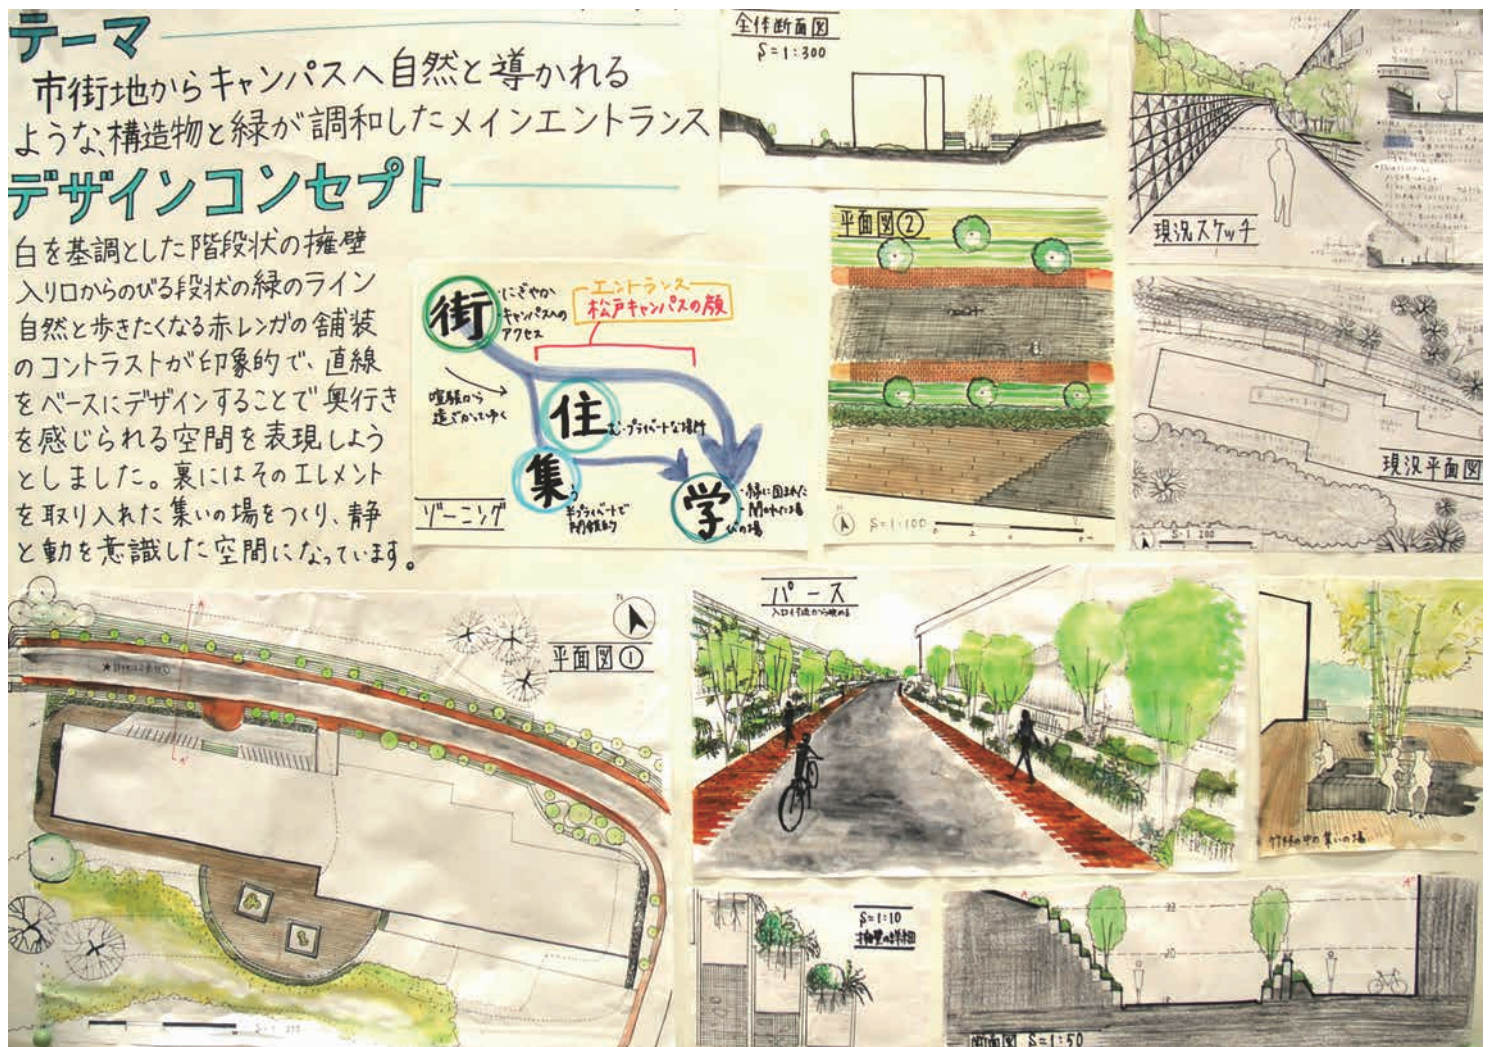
テーマ
市街地からキャンパスへ自然と導かれるような構造物と緑が調和したメインエントランス

デザインコンセプト
白を基調とした階段状の擁壁
入り口からのびる段状の緑のライン
自然と歩きたくなる赤レンガの舗装
のコントラストが印象的で、直線をベースにデザインすることで奥行きを感じられる空間を表現しようとしました。裏にはそのエレメントを取り入れた集いの場をつくり、静と動を意識した空間になっています。

全体断面図
S=1:300

平面図②
S=1:100

現況スケッチ

現況平面図
S=1:200

エントランス
松戸キャンパスの顔

街 にぎやかキャンパスへのアクセス
喧騒から遠ざかってゆく
住 セミプライベートな場所
集 半プライベートで開放的
学 緑に囲まれた開かれた場の場
ゾーニング

平面図①

パース
入口付近から眺める

竹林の中の集いの場

S=1:10
擁壁の詳細

断面図 S=1:50